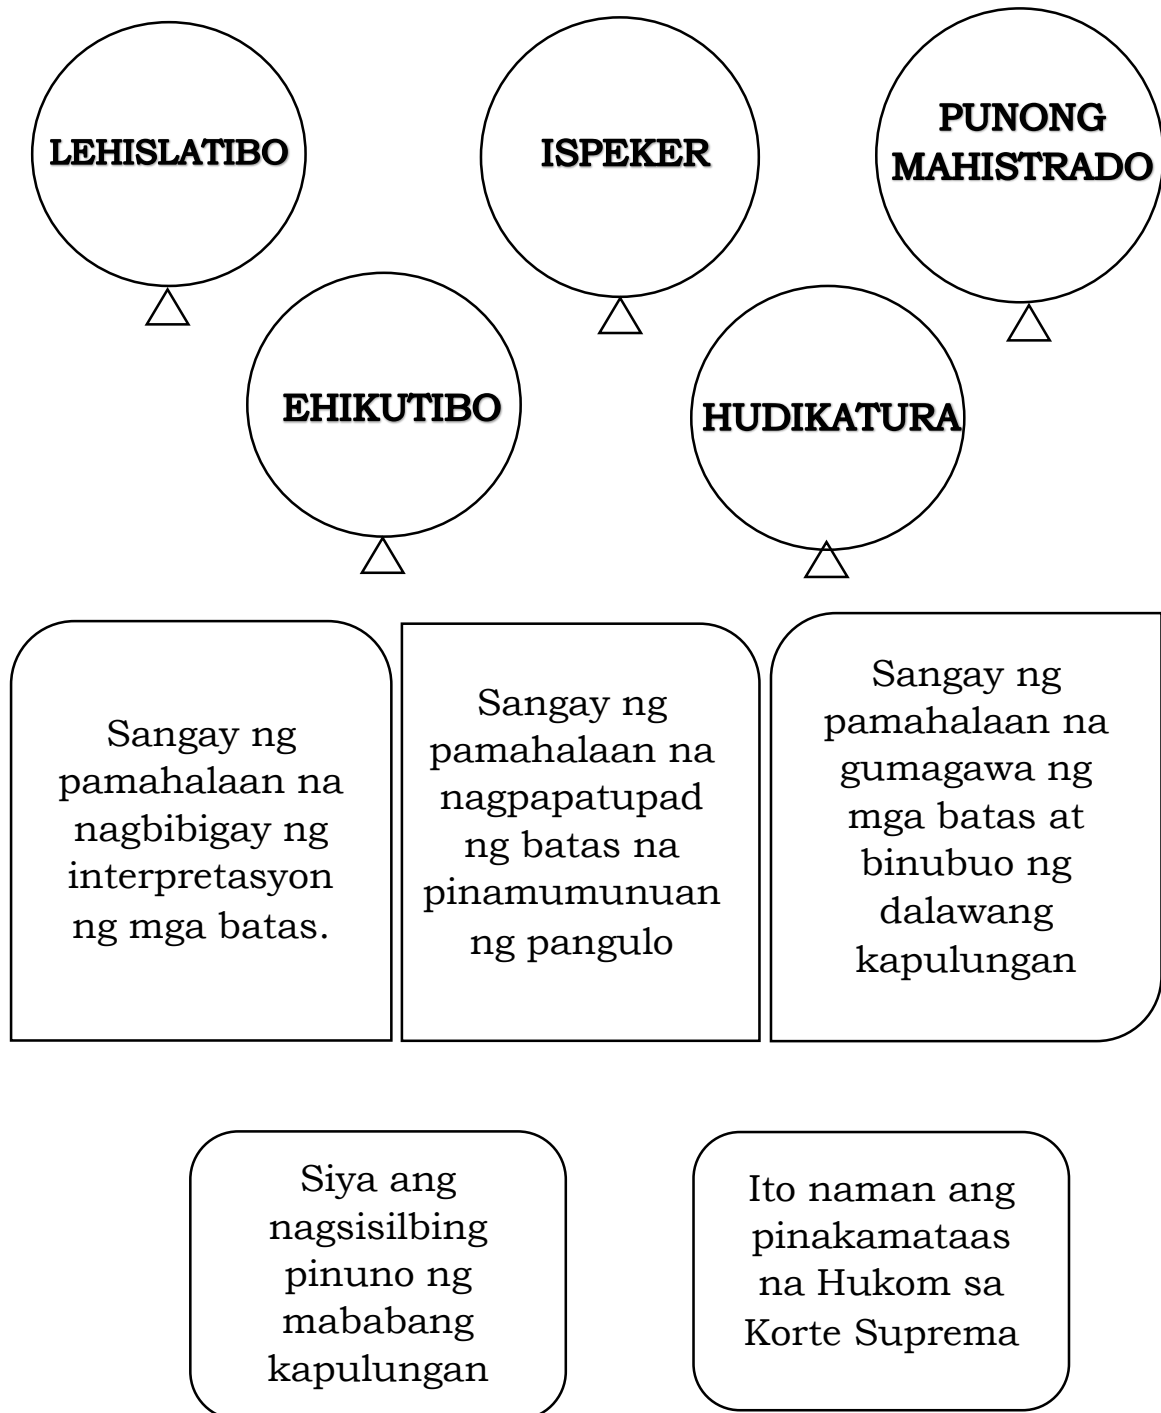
LEHISLATIBO

ISPEKER

PUNONG MAHISTRADO

EHIKUTIBO

HUDIKATURA

Sangay ng pamahalaan na nagbibigay ng interpretasyon ng mga batas.

Sangay ng pamahalaan na nagpapatupad ng batas na pinamumunuan ng pangulo

Sangay ng pamahalaan na gumagawa ng mga batas at binubuo ng dalawang kapulungan

Siya ang nagsisilbing pinuno ng mababang kapulungan

Ito naman ang pinakamataas na Hukom sa Korte Suprema